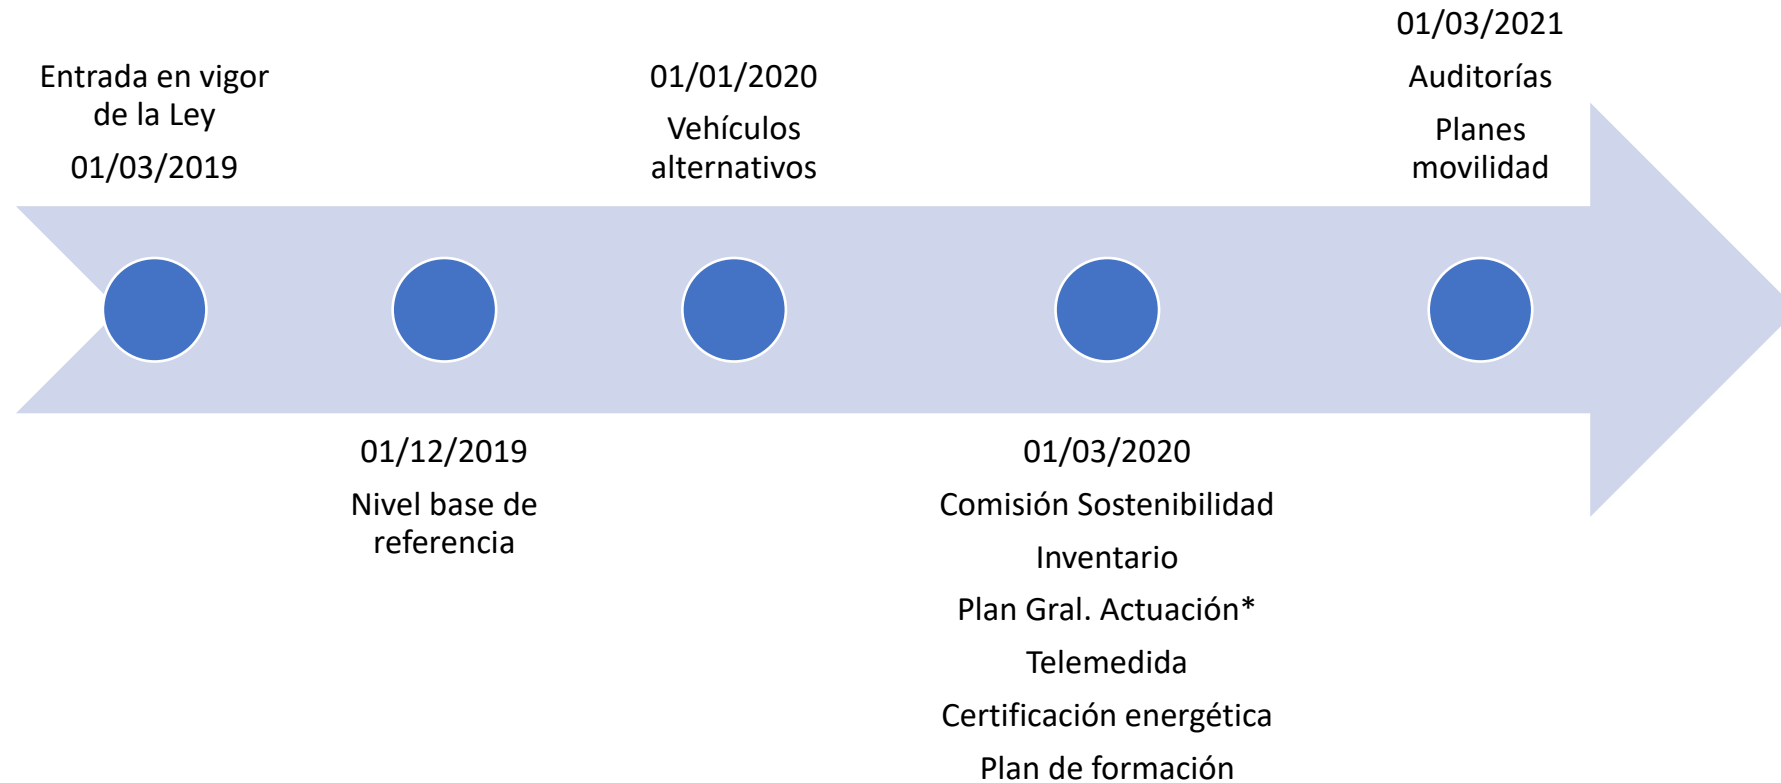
Entrada en vigor de la Ley

01/03/2019

01/12/2019

Nivel base de referencia

01/01/2020

Vehículos alternativos

01/03/2020

Comisión Sostenibilidad

Inventario

Plan Gral. Actuación*

Telemedida

Certificación energética

Plan de formación

01/03/2021

Auditorías

Planes movilidad